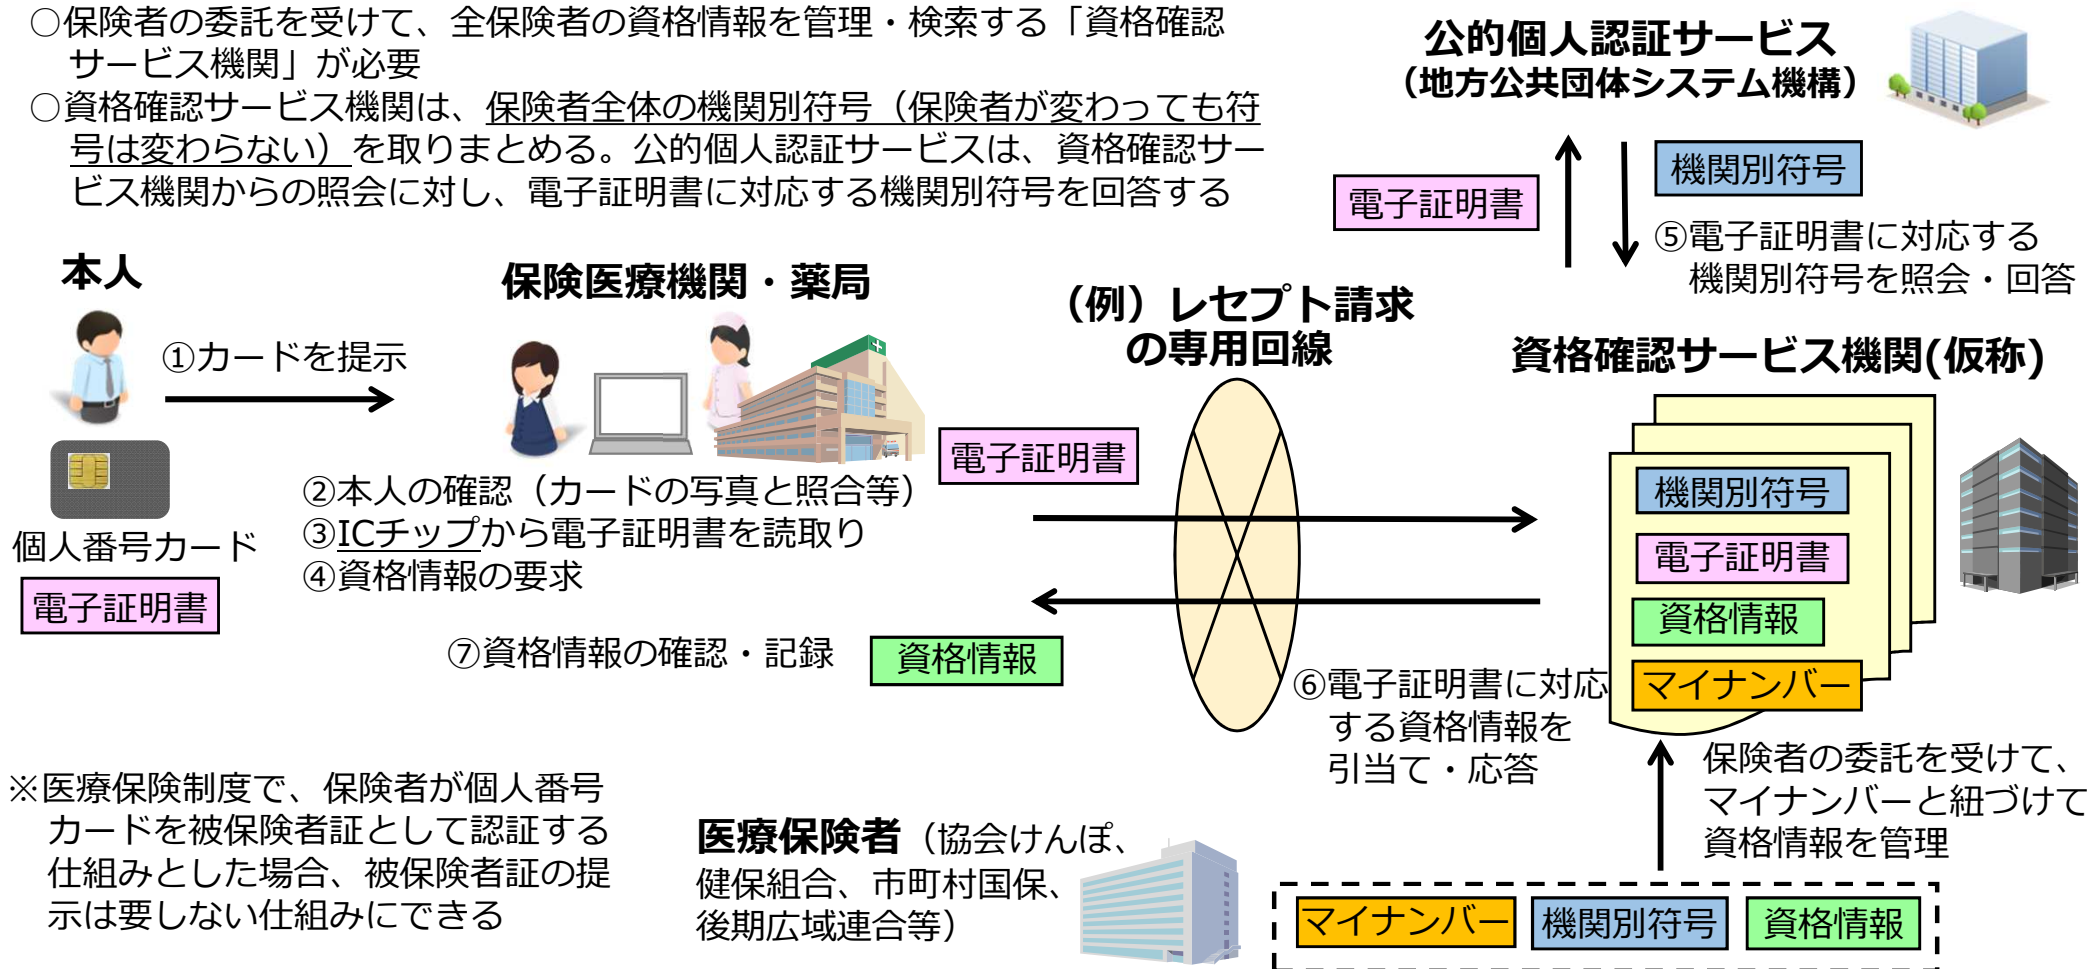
○保険者の委託を受けて、全保険者の資格情報を管理・検索する「資格確認サービス機関」が必要

○資格確認サービス機関は、保険者全体の機関別符号（保険者が変わっても符号は変わらない）を取りまとめる。公的個人認証サービスは、資格確認サービス機関からの照会に対し、電子証明書に対応する機関別符号を回答する

公的個人認証サービス
（地方公共団体システム機構）

電子証明書

機関別符号

⑤電子証明書に対応する機関別符号を照会・回答

本人

保険医療機関・薬局

（例）レセプト請求の専用回線

資格確認サービス機関(仮称)

①カードを提示

個人番号カード

電子証明書

電子証明書

②本人の確認（カードの写真と照合等）
③ICチップから電子証明書を読取り
④資格情報の要求

機関別符号

電子証明書

資格情報

マイナンバー

⑦資格情報の確認・記録

資格情報

⑥電子証明書に対応する資格情報を引当て・応答

保険者の委託を受けて、マイナンバーと紐づけて資格情報を管理

※医療保険制度で、保険者が個人番号カードを被保険者証として認証する仕組みとした場合、被保険者証の提示は要しない仕組みにできる

医療保険者（協会けんぽ、健保組合、市町村国保、後期広域連合等）

マイナンバー

機関別符号

資格情報